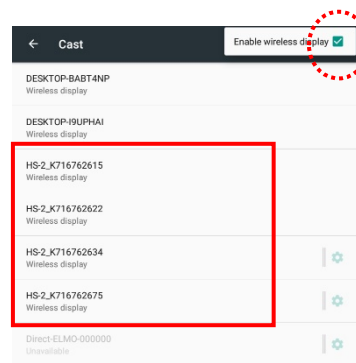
← Cast

Enable wireless display

DESKTOP-BABT4NP
Wireless display

DESKTOP-I9UPHAI
Wireless display

HS-2_K716762615
Wireless display

HS-2_K716762622
Wireless display

HS-2_K716762634
Wireless display

HS-2_K716762675
Wireless display

Direct-ELMO-000000
Unavailable